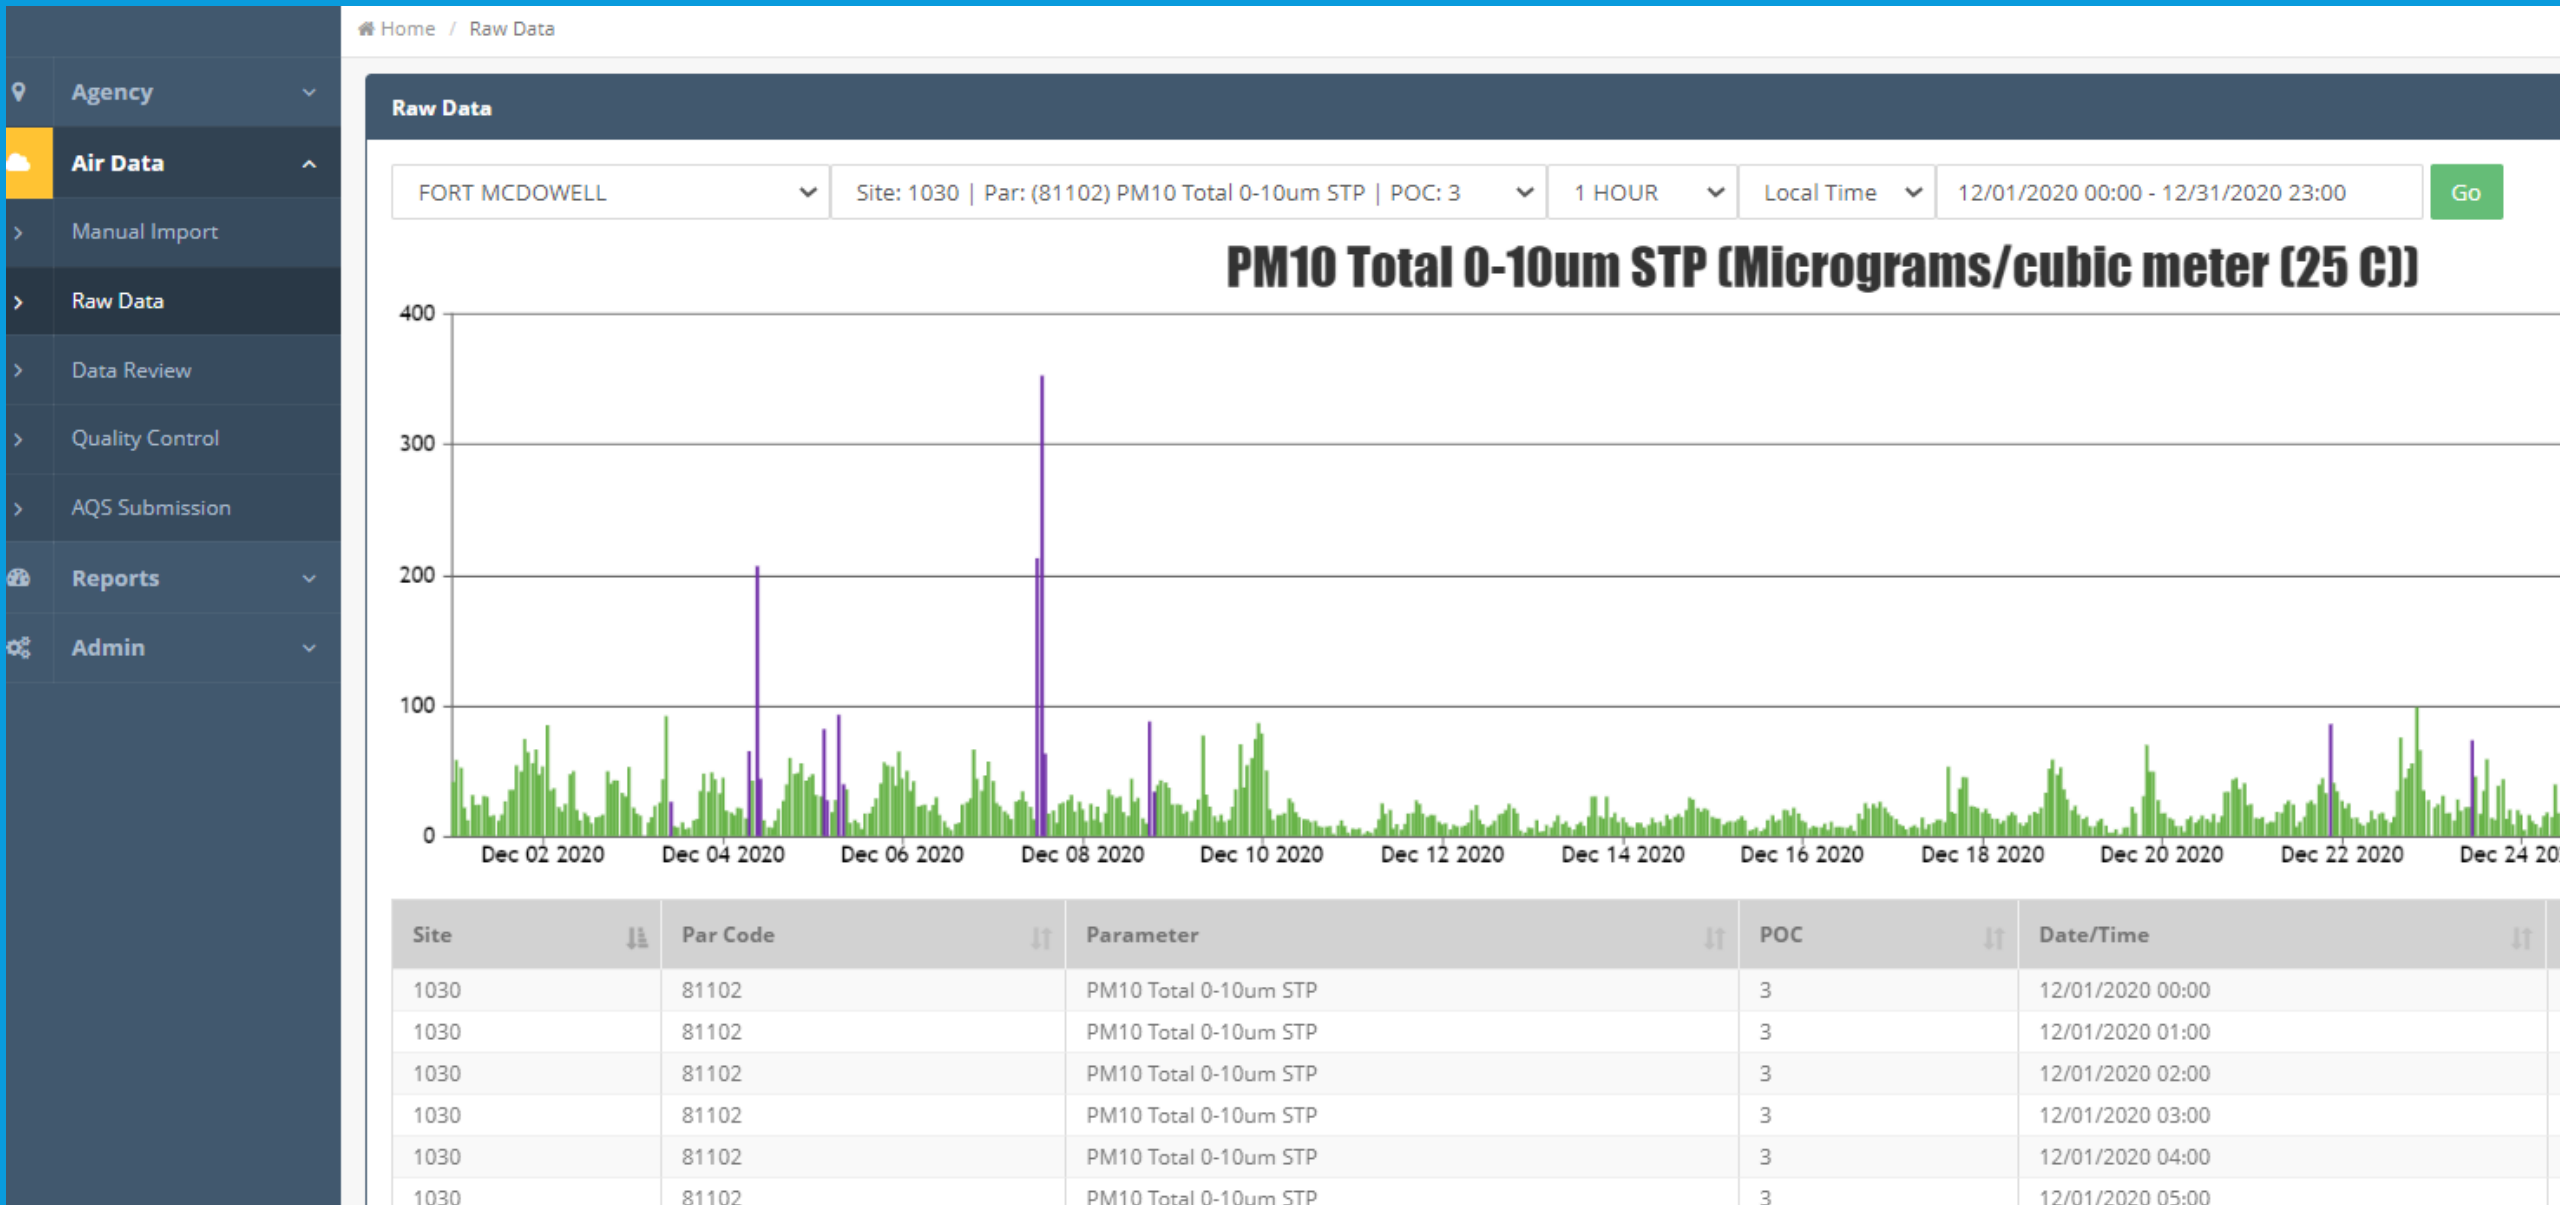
Agency
Air Data
Manual Import
Raw Data
Data Review
Quality Control
AQS Submission
Reports
Admin

Home / Raw Data

Raw Data

FORT MCDOWELL
Site: 1030 | Par: (81102) PM10 Total 0-10um STP | POC: 3
1 HOUR
Local Time
12/01/2020 00:00 - 12/31/2020 23:00
Go

PM10 Total 0-10um STP (Micrograms/cubic meter (25 C))

400
300
200
100
0
Dec 02 2020
Dec 04 2020
Dec 06 2020
Dec 08 2020
Dec 10 2020
Dec 12 2020
Dec 14 2020
Dec 16 2020
Dec 18 2020
Dec 20 2020
Dec 22 2020
Dec 24 20

| Site | Par Code | Parameter | POC | Date/Time |
|---|---|---|---|---|
| 1030 | 81102 | PM10 Total 0-10um STP | 3 | 12/01/2020 00:00 |
| 1030 | 81102 | PM10 Total 0-10um STP | 3 | 12/01/2020 01:00 |
| 1030 | 81102 | PM10 Total 0-10um STP | 3 | 12/01/2020 02:00 |
| 1030 | 81102 | PM10 Total 0-10um STP | 3 | 12/01/2020 03:00 |
| 1030 | 81102 | PM10 Total 0-10um STP | 3 | 12/01/2020 04:00 |
| 1030 | 81102 | PM10 Total 0-10um STP | 3 | 12/01/2020 05:00 |